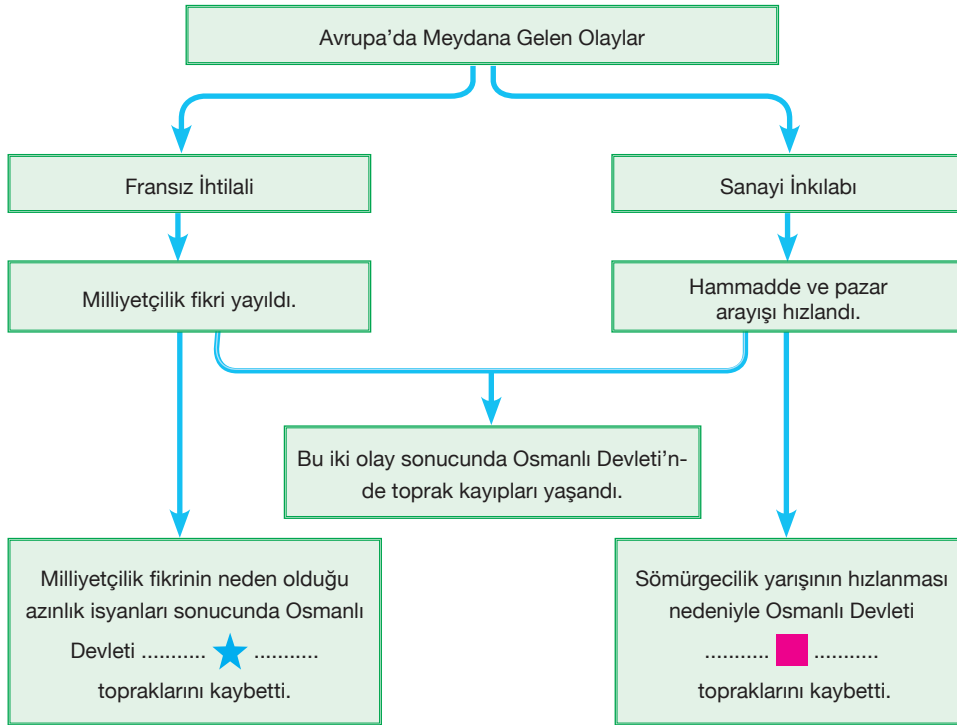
Avrupa’da Meydana Gelen Olaylar

Fransız İhtilali

Sanayi İnkılabı

Milliyetçilik fikri yayıldı.

Hammadde ve pazar arayışı hızlandı.

Bu iki olay sonucunda Osmanlı Devleti’nde toprak kayıpları yaşandı.

Milliyetçilik fikrinin neden olduğu azınlık isyanları sonucunda Osmanlı Devleti .......... .......... topraklarını kaybetti.

Sömürgecilik yarışının hızlanması nedeniyle Osmanlı Devleti .......... .......... topraklarını kaybetti.